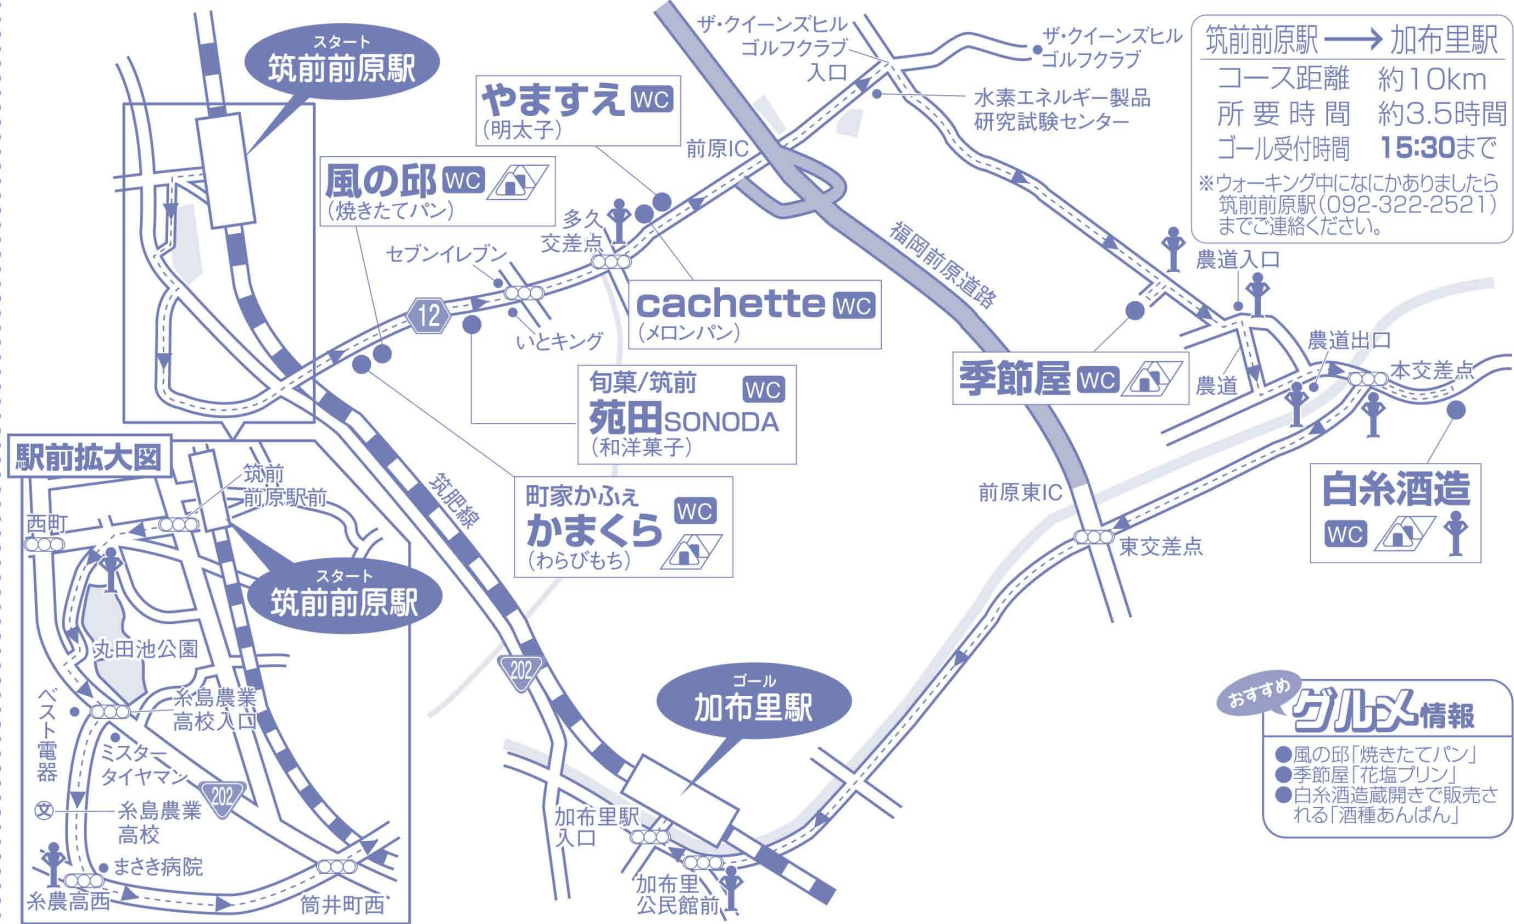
スタート
筑前前原駅

やますえ WC
(明太子)

風の邸 WC
(焼きたてパン)

ザ・クイーンズヒル
ゴルフクラブ
入口

ザ・クイーンズヒル
ゴルフクラブ

水素エネルギー製品
研究試験センター

前原IC

多久
交差点

セブンイレブン

12

いとキング

cachette WC
(メロンパン)

福岡前原道路

農道入口

筑前前原駅 ⟶ 加布里駅
コース距離 約10km
所要時間 約3.5時間
ゴール受付時間 15:30まで
※ウォーキング中になにかありましたら筑前前原駅(092-322-2521)までご連絡ください。

季節屋 WC

農道出口
農道
本交差点

旬菓/筑前
苑田SONODA WC
(和洋菓子)

駅前拡大図

筑前
前原駅前

西町

スタート
筑前前原駅

筑肥線

町家かふぇ
かまくら WC
(わらびもち)

前原東IC

東交差点

白糸酒造
WC

丸田池公園

ベスト電器

糸島農業
高校入口

ミスター
タイヤマン

202

糸島農業
高校

まさき病院

糸農高西

筒井町西

202

ゴール
加布里駅

加布里駅
入口

加布里
公民館前

おすすめ
グルメ情報
●風の邸「焼きたてパン」
●季節屋「花塩プリン」
●白糸酒造蔵開きで販売される「酒種あんぱん」